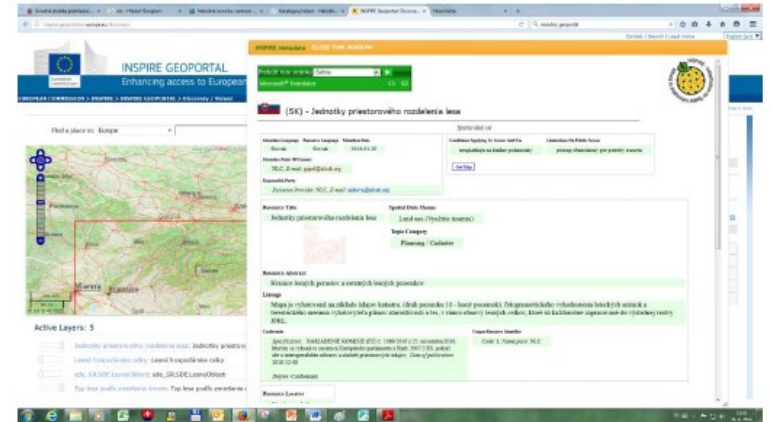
INSPIRE GEOPORTAL
Enhancing access to European

EUROPEAN COMMISSION > INSPIRE > INSPIRE GEOPORTAL > Discovery / Viewer

Find a place to: Europe

Active Layers: 5

INSPIRE Metadata CLOSE THIS WINDOW

Preložiť túto stránku: Čeština
Microsoft® Translator

(SK) - Jednotky priestorového rozdelenia lesa

Resource Title
Jednotky priestorového rozdelenia lesa

Spatial Data Theme
Land use (Využitie územia)

Topic Category
Planning / Cadastre

Resource Abstract
Hranice lesných porastov a ostatných lesných pozemkov

Lineage

Resource Locator

Topic Resource Identifier

Conformity